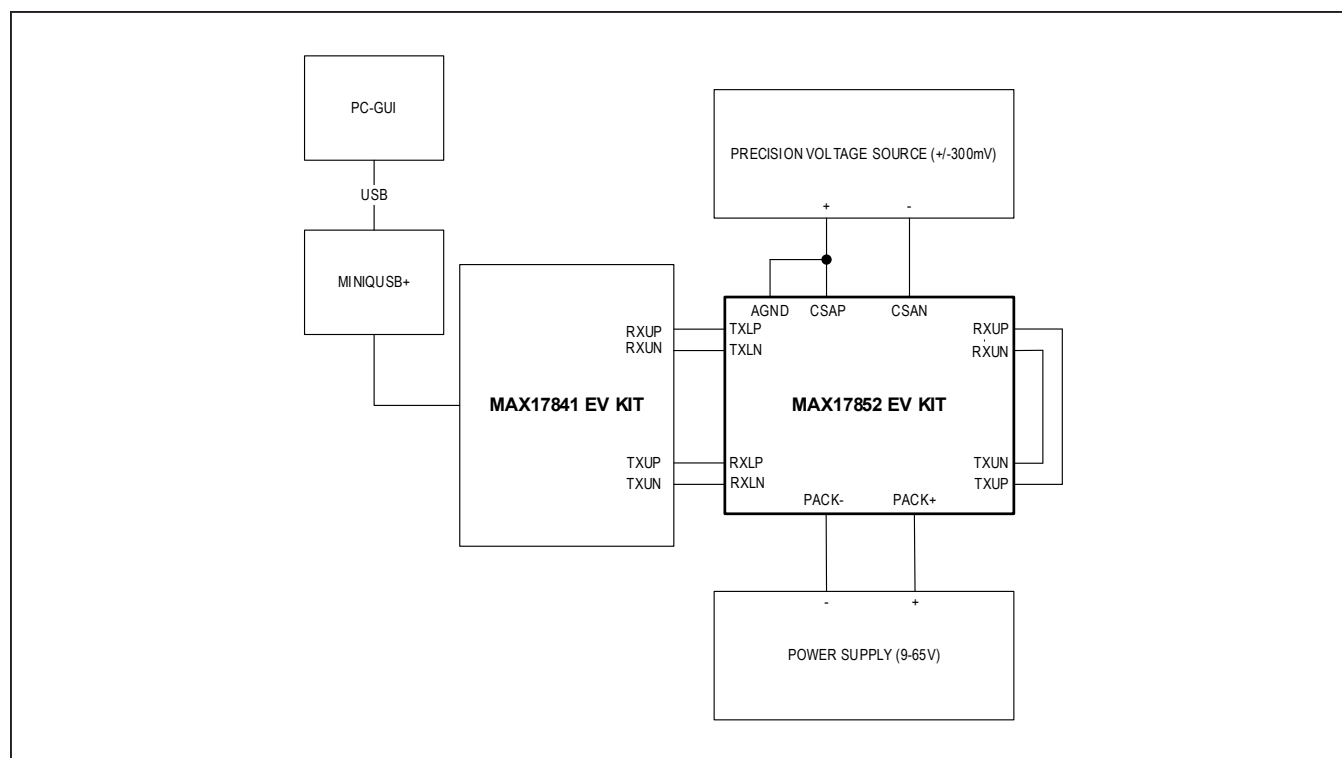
PC-GUI

USB

MINIQUSB+

PRECISION VOLTAGE SOURCE (+/-300mV)

+

-

MAX17841 EV KIT

RXUP
RXUN

TXUP
TXUN

AGND CSAP CSAN

TXLP
TXLN

MAX17852 EV KIT

RXLP
RXLN

RXUP
RXUN

TXUN
TXUP

PACK- PACK+

-

+

POWER SUPPLY (9-65V)